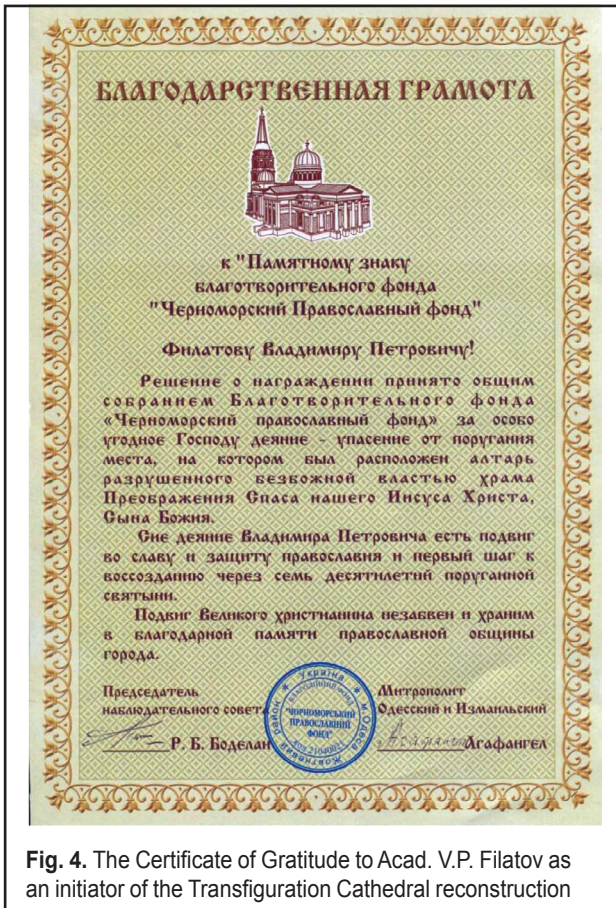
БЛАГОДАРСТВЕННАЯ ГРАМОТА

к "Памятному знаку благотворительного фонда "Черноморский Православный фонд"

Филатову Владимиру Петровичу!

Решение о награждении принято общим собранием Благотворительного фонда «Черноморский православный фонд» за особо угодное Господу деяние - упасение от поругания места, на котором был расположен алтарь разрушенного безбожной властью храма Преображения Спаса нашего Иисуса Христа, Сына Божия.

Сие деяние Владимира Петровича есть подвиг во славу и защиту православия и первый шаг к воссозданию через семь десятилетий поруганной святыни.

Подвиг Великого христианина незабвен и храним в благодарной памяти православной общины города.

Председатель наблюдательного совета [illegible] Р. Б. Боделан

Украина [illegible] "ЧЕРНОМОРСКИЙ ПРАВОСЛАВНИЙ ФОНД" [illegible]

Митрополит Одесский и Измаильский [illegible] Агафангел

Fig. 4. The Certificate of Gratitude to Acad. V.P. Filatov as an initiator of the Transfiguration Cathedral reconstruction